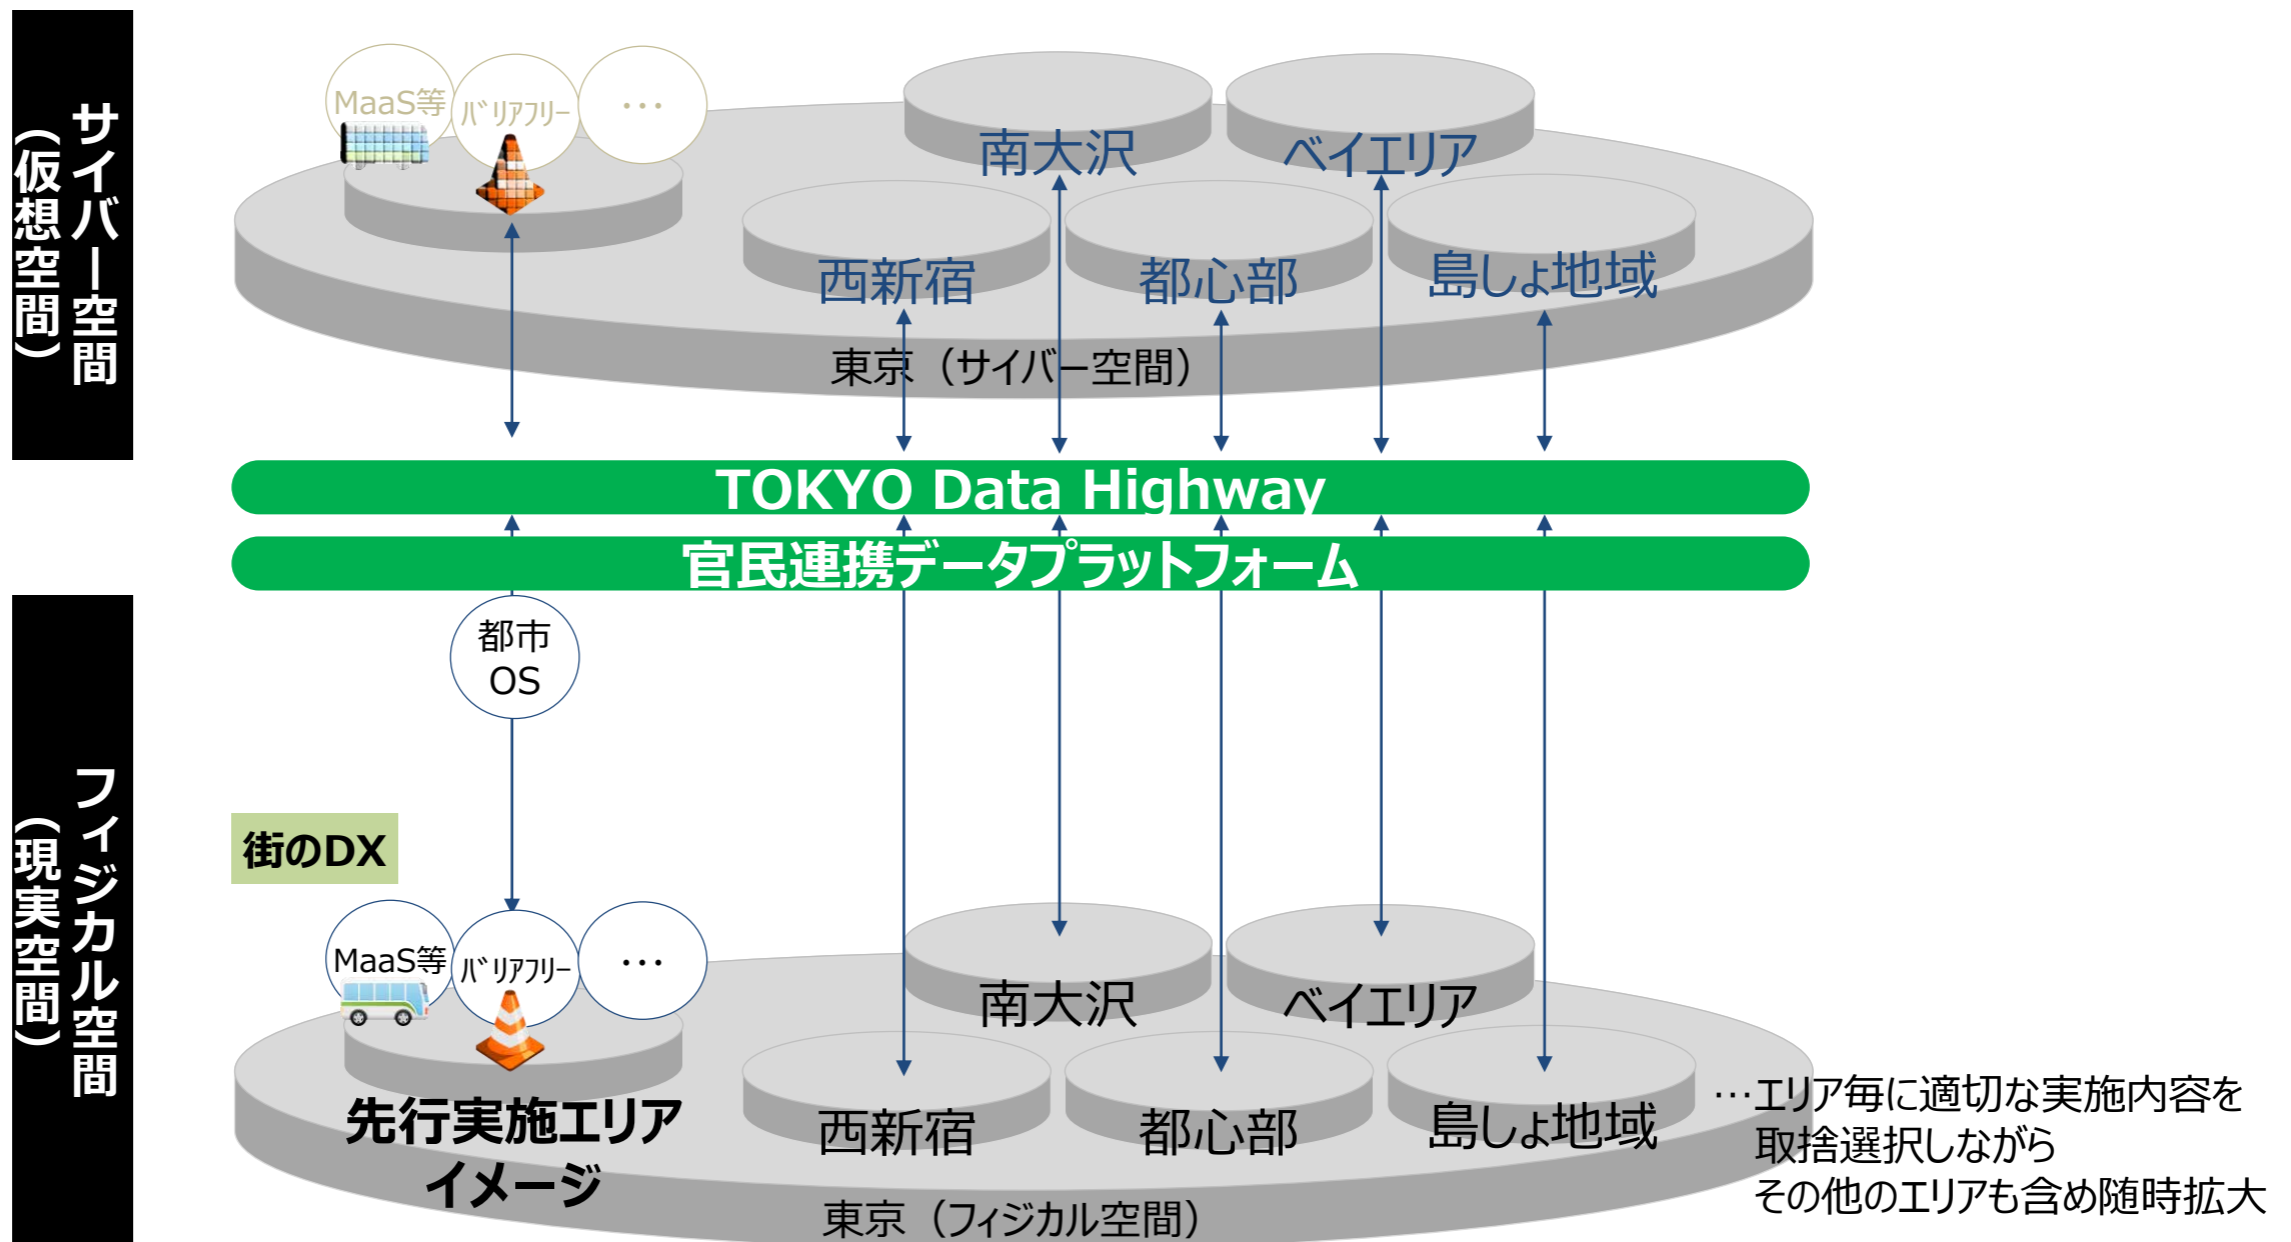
サイバー空間
（仮想空間）

MaaS等
ﾊﾞﾘｱﾌﾘｰ
…

南大沢
ベイエリア
西新宿
都心部
島しょ地域
東京（サイバー空間）

TOKYO Data Highway
官民連携データプラットフォーム

都市OS

フィジカル空間
（現実空間）

街のDX

MaaS等
ﾊﾞﾘｱﾌﾘｰ
…

南大沢
ベイエリア
西新宿
都心部
島しょ地域

先行実施エリアイメージ

東京（フィジカル空間）

…エリア毎に適切な実施内容を取捨選択しながら
その他のエリアも含め随時拡大